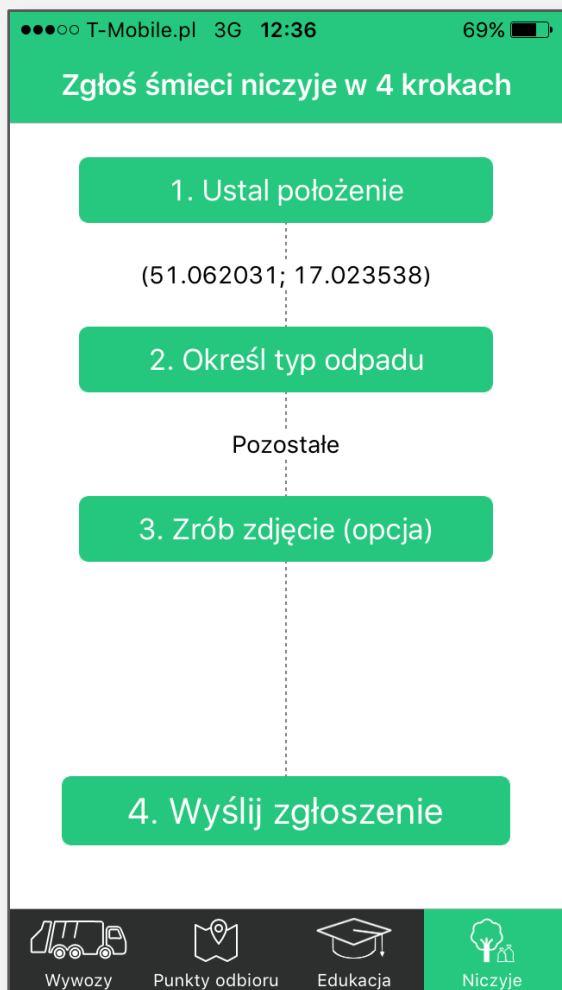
●●●○○ T-Mobile.pl 3G 12:36 69%

Zgłoś śmieci niczyje w 4 krokach

1. Ustal położenie

(51.062031; 17.023538)

2. Określ typ odpadu

Pozostałe

3. Zrób zdjęcie (opcja)

4. Wyślij zgłoszenie

Wywozy
Punkty odbioru
Edukacja
Niczyje